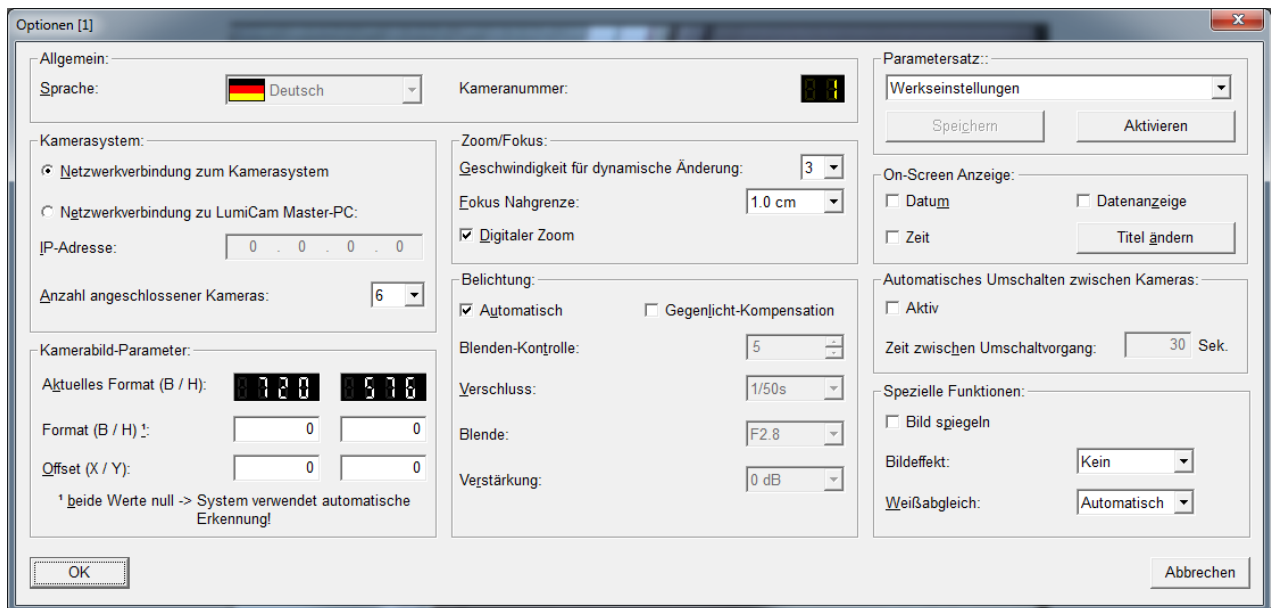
Optionen [1]

Allgemein:
Sprache: Deutsch
Kameranummer: 1

Kamerasystem:
Netzwerkverbindung zum Kamerasystem
Netzwerkverbindung zu LumiCam Master-PC:
IP-Adresse: 0 . 0 . 0 . 0
Anzahl angeschlossener Kameras: 6

Kamerabild-Parameter:
Aktuelles Format (B / H): 720 576
Format (B / H) ¹: 0 0
Offset (X / Y): 0 0
¹ beide Werte null -> System verwendet automatische Erkennung!

Zoom/Fokus:
Geschwindigkeit für dynamische Änderung: 3
Fokus Nahgrenze: 1.0 cm
Digitaler Zoom

Belichtung:
Automatisch
Gegenlicht-Kompensation
Blenden-Kontrolle: 5
Verschluss: 1/50s
Blende: F2.8
Verstärkung: 0 dB

Parametersatz::
Werkseinstellungen
Speichern
Aktivieren

On-Screen Anzeige:
Datum
Datenanzeige
Zeit
Titel ändern

Automatisches Umschalten zwischen Kameras:
Aktiv
Zeit zwischen Umschaltvorgang: 30 Sek.

Spezielle Funktionen:
Bild spiegeln
Bildeffekt: Kein
Weißabgleich: Automatisch

OK
Abbrechen